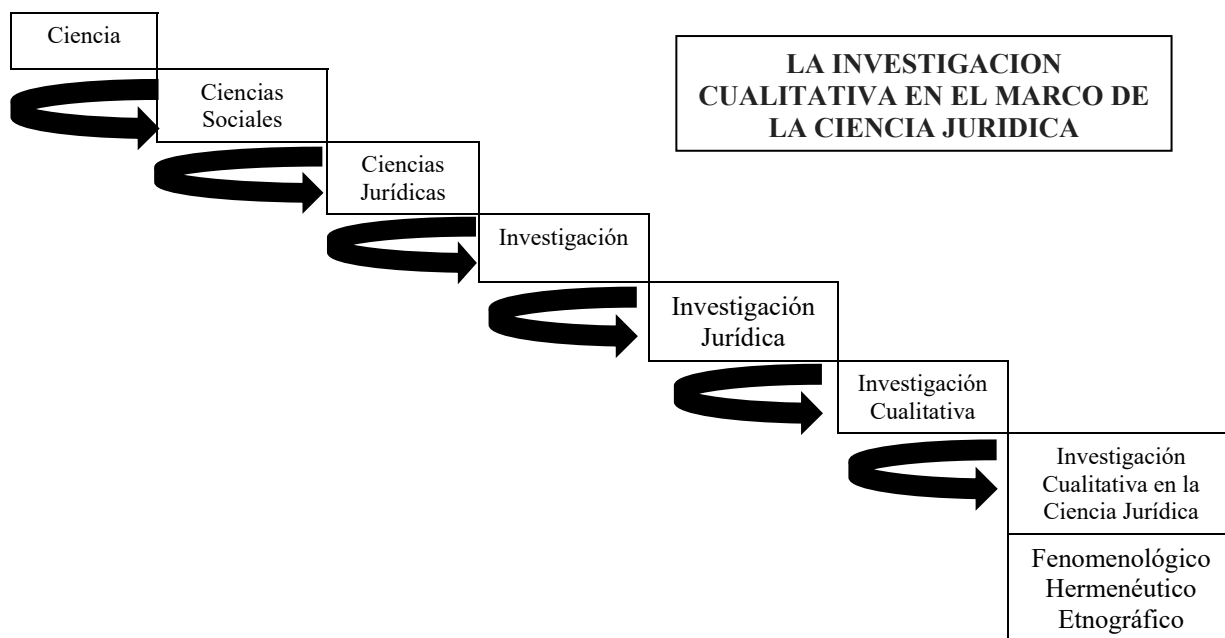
LA INVESTIGACION CUALITATIVA EN EL MARCO DE LA CIENCIA JURIDICA

Ciencia

Ciencias Sociales

Ciencias Jurídicas

Investigación

Investigación Jurídica

Investigación Cualitativa

Investigación Cualitativa en la Ciencia Jurídica

Fenomenológico
Hermenéutico
Etnográfico